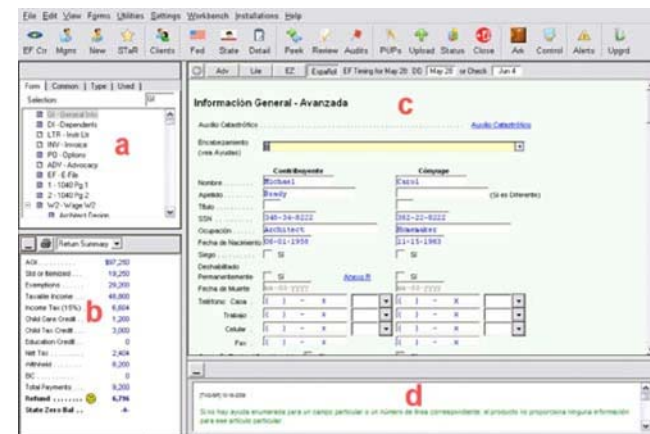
File Edit View Forms Utilities Settings Workbench Installations Help

EF Ctr Mgmt New STaR Clients Fed State Detail Peek Review Audits PI/Pr Upload Status Close Ask Control Alerts Upgrd

Form | Common | Type | Used |

Selection

GI - General Info
DI - Dependents
LTR - Instr Ltr
INV - Invoice
PO - Options
ADV - Advocacy
EF - E File
1 - 1040 Pg 1
2 - 1040 Pg 2
W2 - Wage W2
Architect Design

a

Return Summary

AGI $97,250
Std or Itemized 19,250
Exemptions 29,100
Taxable Income 48,800
Income Tax (15%) 6,604
Child Care Credit 1,200
Child Tax Credit 3,000
Education Credit 0
Net Tax 2,404
Withheld 8,200
EIC 0
Total Payments 9,200
Refund 6,796
State Zero Bal -4-

b

Adv Ltr EZ Español EF Timing for May 28 DD May 28 w Check Jun 4

Información General - Avanzada

c

Auxilio Catastrófico Auxilio Catastrófico

Encabezamiento (vea Auxilio)

Contribuyente Cónyuge

Nombre Michael Carol
Apellido Ready (Si es Diferente)
Título
SSN 345-34-8222 382-22-8222
Ocupación Architect Homemaker
Fecha de Nacimiento 06-01-1958 11-15-1963
Ciego Si Si
Deshabilitado Permanentemente Si Anexo R Si
Fecha de Muerte
Teléfono: Casa
Trabajo
Celular
Fax

d

Si no hay ayuda enumerada para un campo particular o un número de línea correspondiente, el producto no proporciona ninguna información para ese artículo particular.